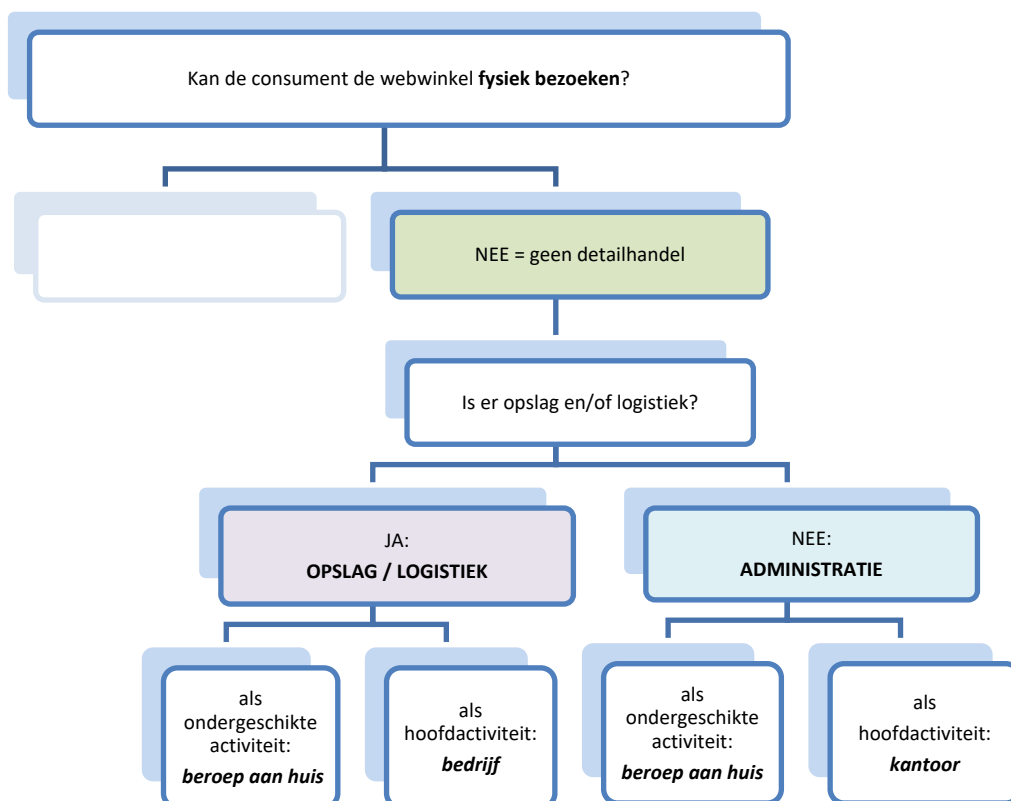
Kan de consument de webwinkel **fysiek bezoeken**?

NEE = geen detailhandel

Is er opslag en/of logistiek?

JA:
**OPSLAG / LOGISTIEK**

NEE:
**ADMINISTRATIE**

als ondergeschikte activiteit:
***beroep aan huis***

als hoofdactiviteit:
***bedrijf***

als ondergeschikte activiteit:
***beroep aan huis***

als hoofdactiviteit:
***kantoor***